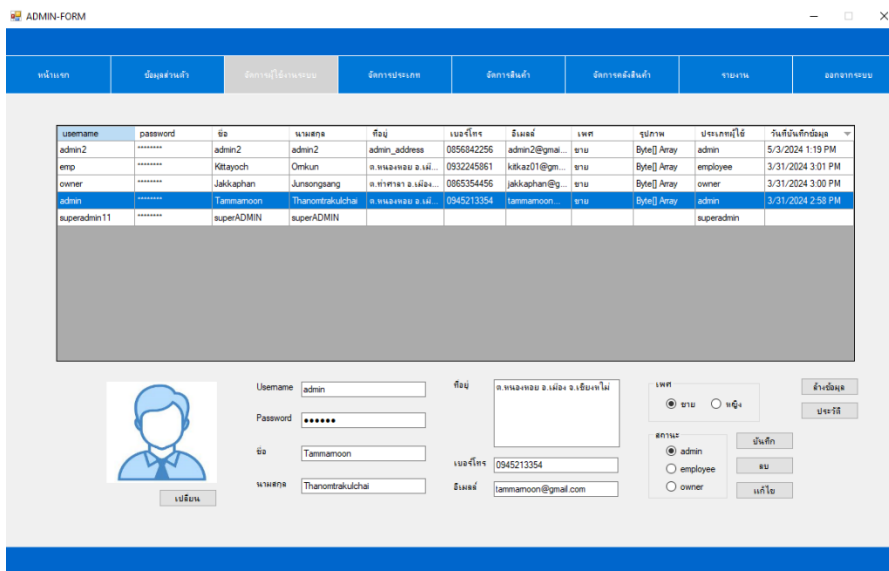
ADMIN-FORM

หน้าแรก | ข้อมูลส่วนตัว | จัดการผู้ใช้งานระบบ | จัดการประเภท | จัดการสินค้า | จัดการคลังสินค้า | รายงาน | ออกจากระบบ

| username | password | ชื่อ | นามสกุล | ที่อยู่ | เบอร์โทร | อีเมลล์ | เพศ | รูปภาพ | ประเภทผู้ใช้ | วันที่บันทึกข้อมูล |
|---|---|---|---|---|---|---|---|---|---|---|
| admin2 | ******** | admin2 | admin2 | admin_address | 0856842256 | admin2@gmai... | ชาย | Byte[] Array | admin | 5/3/2024 1:19 PM |
| emp | ******** | Kittayoch | Omkun | ต.หนองหอย อ.เมือ... | 0932245861 | kitkaz01@gm... | ชาย | Byte[] Array | employee | 3/31/2024 3:01 PM |
| owner | ******** | Jakkaphan | Junsongsang | ต.ท่าศาลา อ.เมือง... | 0865354456 | jakkaphan@g... | ชาย | Byte[] Array | owner | 3/31/2024 3:00 PM |
| admin | ******** | Tammamoon | Thanomtrakulchai | ต.หนองหอย อ.เมือ... | 0945213354 | tammamoon... | ชาย | Byte[] Array | admin | 3/31/2024 2:58 PM |
| superadmin11 | ******** | superADMIN | superADMIN | | | | | | superadmin | |

เปลี่ยน

Username admin
Password ••••••
ชื่อ Tammamoon
นามสกุล Thanomtrakulchai

ที่อยู่ ต.หนองหอย อ.เมือง จ.เชียงใหม่
เบอร์โทร 0945213354
อีเมลล์ tammamoon@gmail.com

เพศ
ชาย หญิง

สถานะ
admin
employee
owner

ล้างข้อมูล
ประวัติ
บันทึก
ลบ
แก้ไข